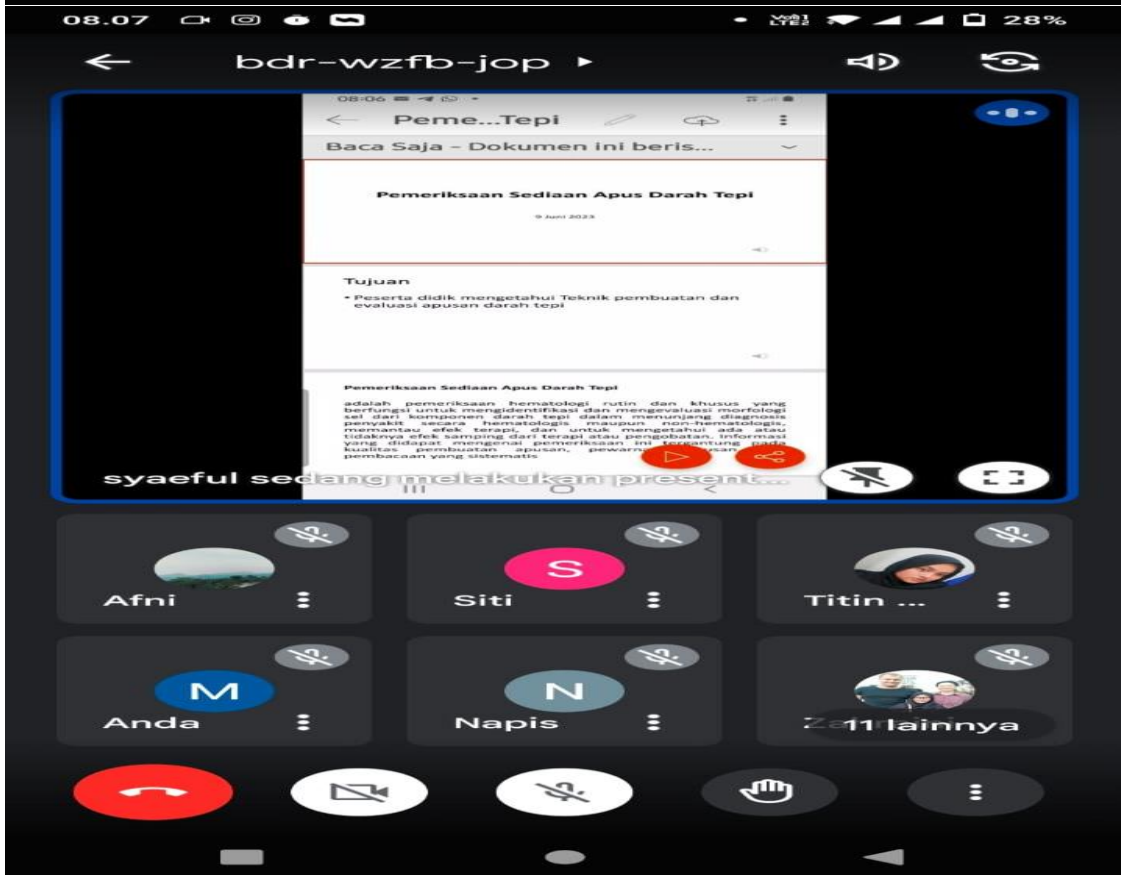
08.07 28%

bdr-wzfb-jop

08:06

Peme...Tepi

Baca Saja – Dokumen ini beris...

Pemeriksaan Sediaan Apus Darah Tepi

9 Juni 2023

Tujuan

• Peserta didik mengetahui Teknik pembuatan dan evaluasi apusan darah tepi

Pemeriksaan Sediaan Apus Darah Tepi

adalah pemeriksaan hematologi rutin dan khusus yang berfungsi untuk mengidentifikasi dan mengevaluasi morfologi sel dari komponen darah tepi dalam menunjang diagnosis penyakit secara hematologis maupun non-hematologis, memantau efek terapi, dan untuk mengetahui ada atau tidaknya efek samping dari terapi atau pengobatan. Informasi yang didapat mengenai pemeriksaan ini tergantung pada kualitas pembuatan apusan, pewarn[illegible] apusan, pembacaan yang sistematis

syaeful sedang melakukan present...

Afni

S
Siti

Titin ...

M
Anda

N
Napis

Za 11 lainnya